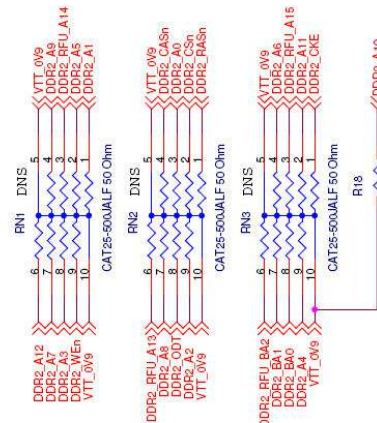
VTT_0V9
DDR2_A9
DDR2_RFU_A14
DDR2_A5
DDR2_A1

5
4
3
2
1

RN1 DNS

6
7
8
9
10

CAT25-500JALF 50 Ohm

DDR2_A12
DDR2_A7
DDR2_A3
DDR2_WEn
VTT_0V9

VTT_0V9
DDR2_CASn
DDR2_A0
DDR2_CSn
DDR2_RASn

5
4
3
2
1

RN2 DNS

6
7
8
9
10

CAT25-500JALF 50 Ohm

DDR2_RFU_A13
DDR2_A8
DDR2_ODT
DDR2_A2
VTT_0V9

VTT_0V9
DDR2_A6
DDR2_RFU_A15
DDR2_A11
DDR2_CKE

5
4
3
2
1

RN3 DNS

6
7
8
9
10

CAT25-500JALF 50 Ohm

DDR2_RFU_BA2
DDR2_BA1
DDR2_BA0
DDR2_A4
VTT_0V9

R18

DDR2_A10